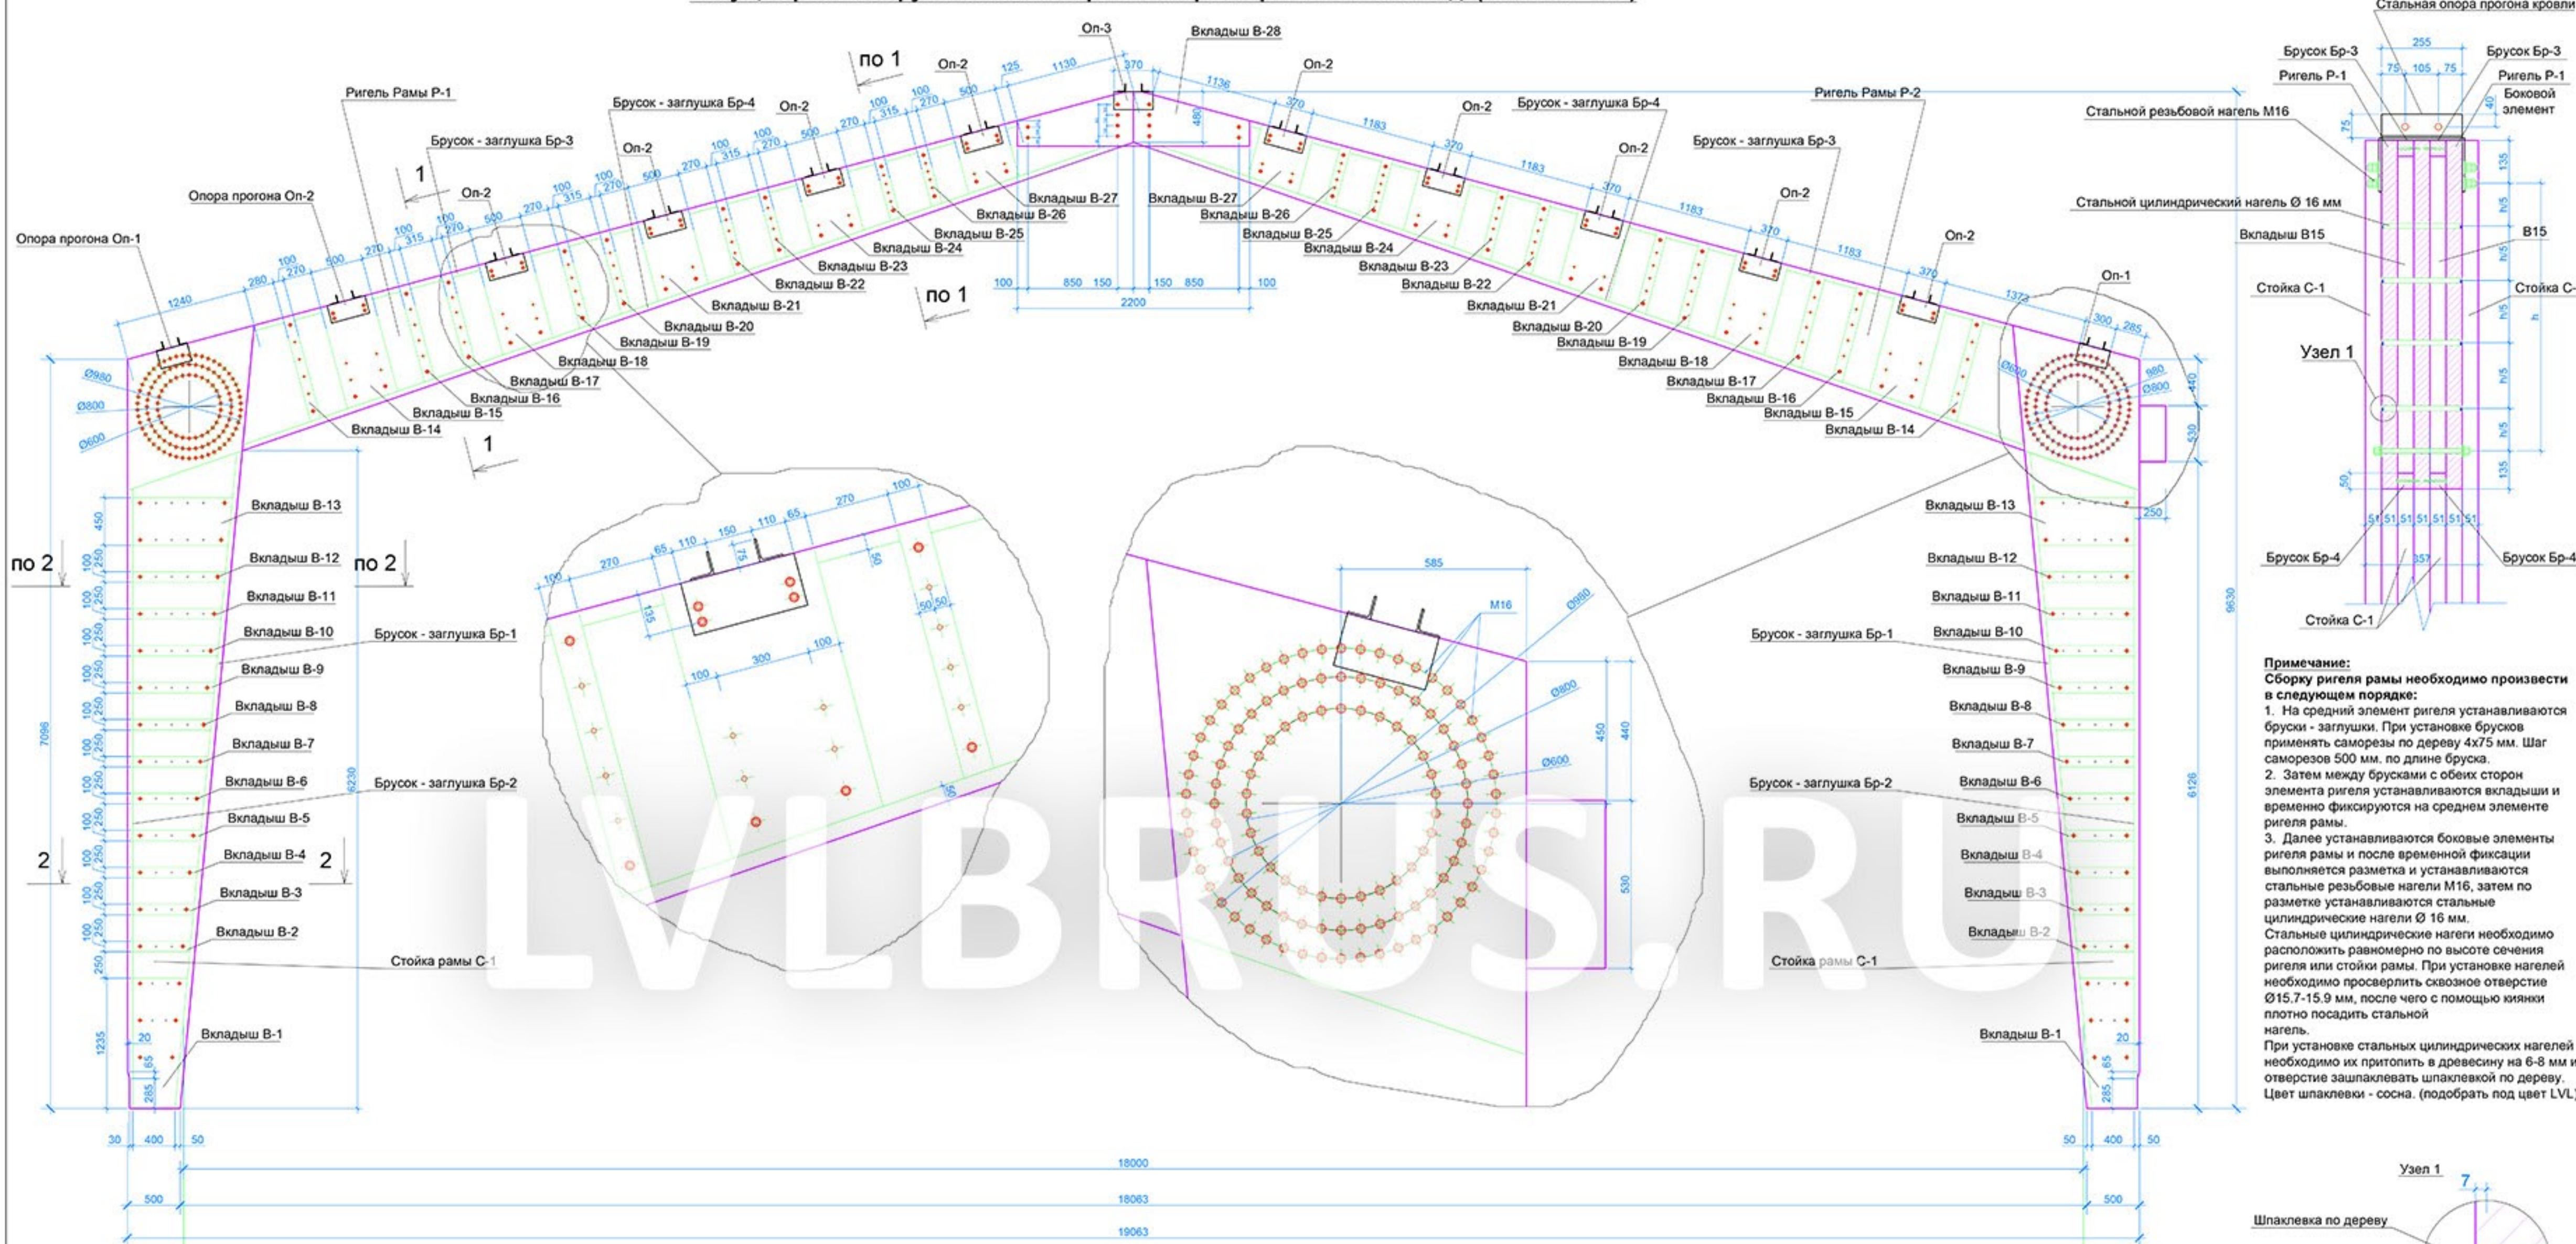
Оп-3
Вкладыш В-28
по 1
Оп-2
Оп-2
Оп-2
Ригель Рамы Р-1
Брусок - заглушка Бр-4
Оп-2
Брусок - заглушка Бр-4
Ригель Рамы Р-2
Брусок - заглушка Бр-3
Оп-2
Оп-2
Брусок - заглушка Бр-3
Опора прогона Оп-2
Оп-2
Оп-2
Оп-2
Опора прогона Оп-1
Оп-1
1
по 1
1
Вкладыш В-27
Вкладыш В-26
Вкладыш В-25
Вкладыш В-24
Вкладыш В-23
Вкладыш В-22
Вкладыш В-21
Вкладыш В-20
Вкладыш В-19
Вкладыш В-18
Вкладыш В-17
Вкладыш В-16
Вкладыш В-15
Вкладыш В-14
Вкладыш В-27
Вкладыш В-26
Вкладыш В-25
Вкладыш В-24
Вкладыш В-23
Вкладыш В-22
Вкладыш В-21
Вкладыш В-20
Вкладыш В-19
Вкладыш В-18
Вкладыш В-17
Вкладыш В-16
Вкладыш В-15
Вкладыш В-14
Вкладыш В-13
Вкладыш В-12
Вкладыш В-11
Вкладыш В-10
Вкладыш В-9
Вкладыш В-8
Вкладыш В-7
Вкладыш В-6
Вкладыш В-5
Вкладыш В-4
Вкладыш В-3
Вкладыш В-2
Вкладыш В-1
по 2
по 2
2
2
Брусок - заглушка Бр-1
Брусок - заглушка Бр-2
Стойка рамы С-1
Вкладыш В-13
Вкладыш В-12
Вкладыш В-11
Вкладыш В-10
Вкладыш В-9
Вкладыш В-8
Вкладыш В-7
Вкладыш В-6
Вкладыш В-5
Вкладыш В-4
Вкладыш В-3
Вкладыш В-2
Вкладыш В-1
Брусок - заглушка Бр-1
Брусок - заглушка Бр-2
Стойка рамы С-1
M16
Ø980
Ø800
Ø600
18000
18063
19063
9630
7096
6230
6126
2200
Стальная опора прогона кровли
Брусок Бр-3
Брусок Бр-3
Ригель Р-1
Ригель Р-1
Боковой элемент
Стальной резьбовой нагель М16
Стальной цилиндрический нагель Ø 16 мм
Вкладыш В15
В15
Стойка С-1
Стойка С-1
Узел 1
Брусок Бр-4
Брусок Бр-4
Стойка С-1
Примечание:
Сборку ригеля рамы необходимо произвести в следующем порядке:
1. На средний элемент ригеля устанавливаются бруски - заглушки. При установке брусков применять саморезы по дереву 4х75 мм. Шаг саморезов 500 мм. по длине бруска.
2. Затем между брусками с обеих сторон элемента ригеля устанавливаются вкладыши и временно фиксируются на среднем элементе ригеля рамы.
3. Далее устанавливаются боковые элементы ригеля рамы и после временной фиксации выполняется разметка и устанавливаются стальные резьбовые нагели М16, затем по разметке устанавливаются стальные цилиндрические нагели Ø 16 мм.
Стальные цилиндрические нагели необходимо расположить равномерно по высоте сечения ригеля или стойки рамы. При установке нагелей необходимо просверлить сквозное отверстие Ø15.7-15.9 мм, после чего с помощью киянки плотно посадить стальной нагель.
При установке стальных цилиндрических нагелей необходимо их притопить в древесину на 6-8 мм и отверстие зашпаклевать шпаклевкой по дереву. Цвет шпаклевки - сосна. (подобрать под цвет LVL)
Узел 1
Шпаклевка по дереву
LVLBRUS.RU